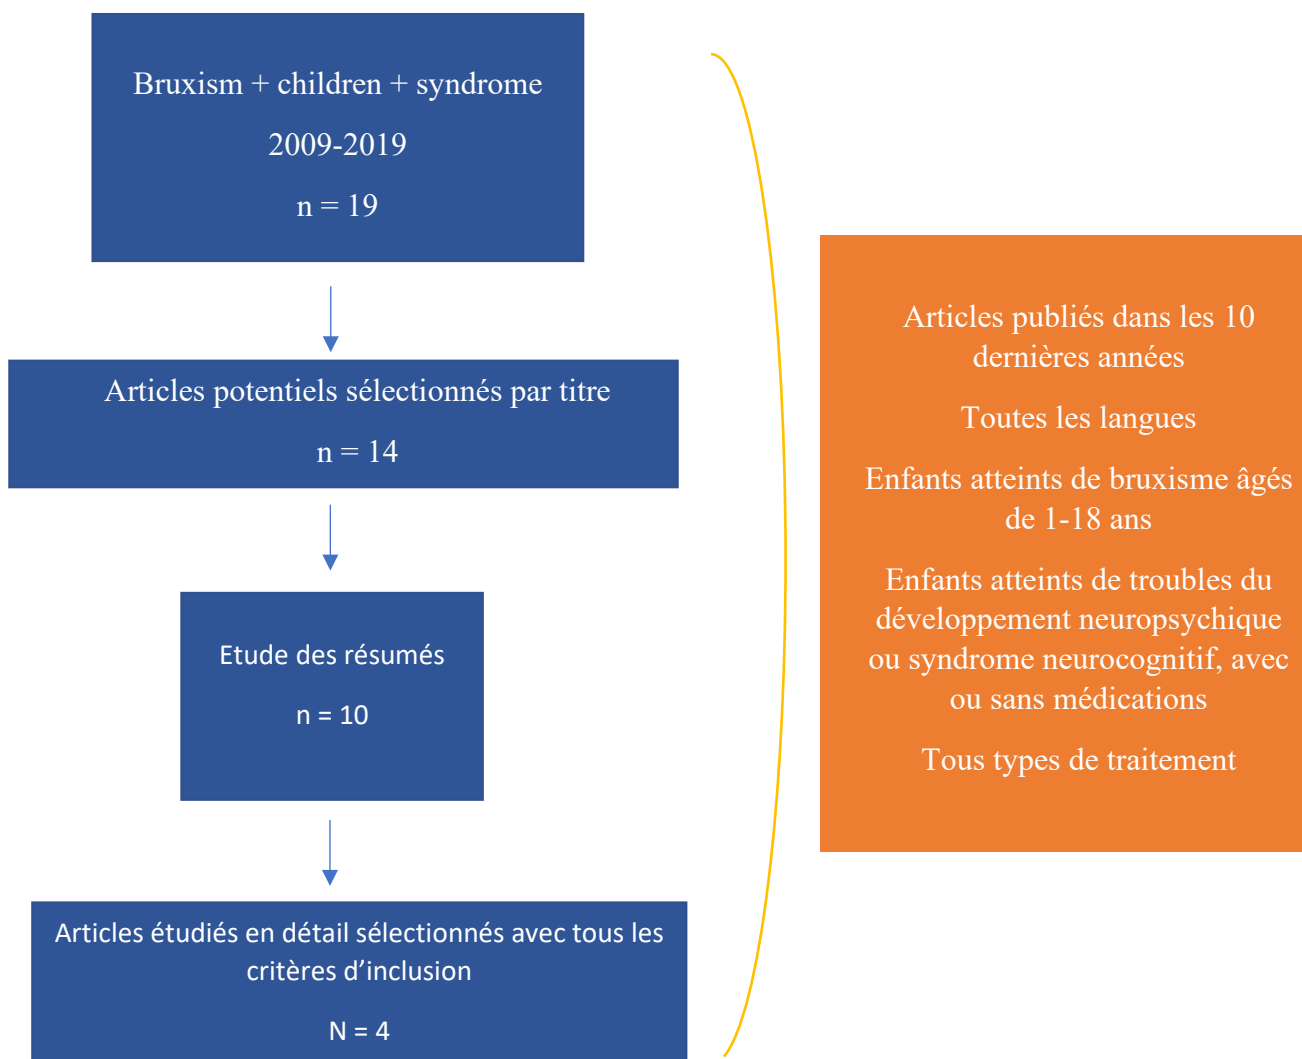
Bruxism + children + syndrome

2009-2019

n = 19

Articles potentiels sélectionnés par titre

n = 14

Etude des résumés

n = 10

Articles étudiés en détail sélectionnés avec tous les critères d’inclusion

N = 4

Articles publiés dans les 10 dernières années

Toutes les langues

Enfants atteints de bruxisme âgés de 1-18 ans

Enfants atteints de troubles du développement neuropsychique ou syndrome neurocognitif, avec ou sans médications

Tous types de traitement